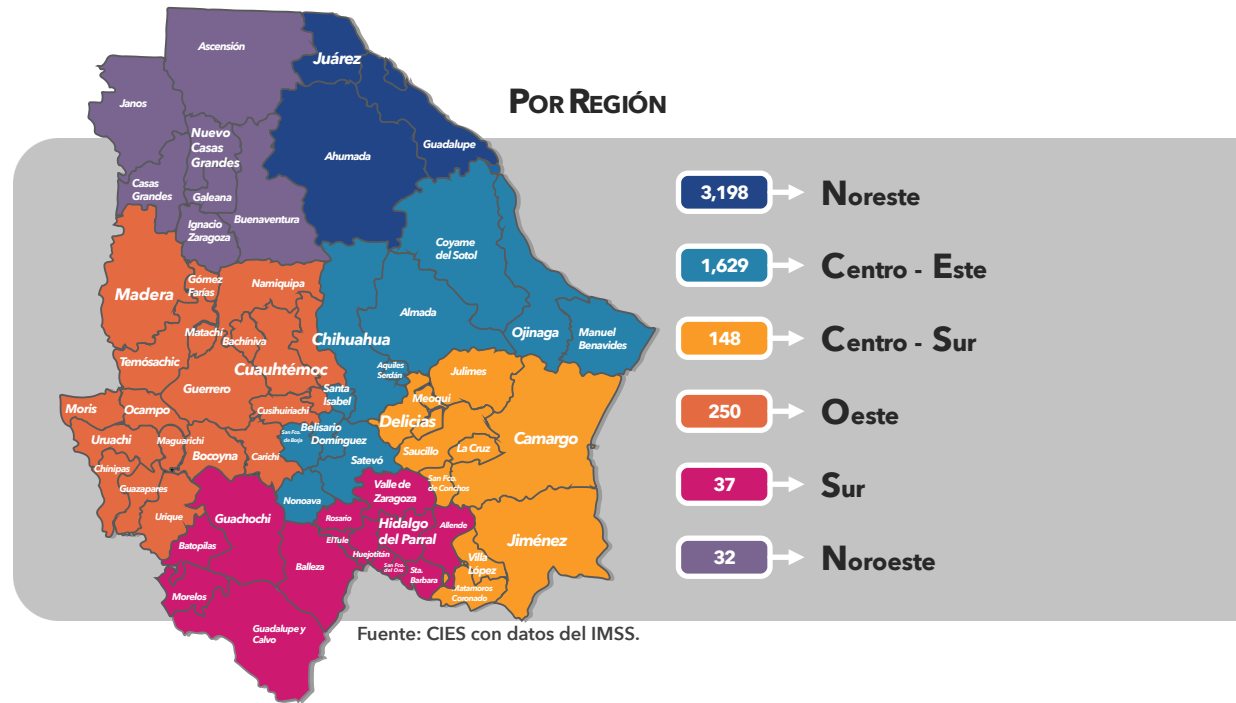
Por Región

Ascensión
Juárez
Janos
Nuevo Casas Grandes
Ahumada
Guadalupe
Casas Grandes
Galeana
Buenaventura
Ignacio Zaragoza
Coyame del Sotol
Gómez Farías
Namiquipa
Madera
Almada
Matachí
Ojinaga
Manuel Benavides
Bachíniva
Chihuahua
Temósachic
Cuauhtémoc
Aquiles Serdán
Julimes
Guerrero
Santa Isabel
Meoqui
Moris
Ocampo
Cusihuiriachi
Delicias
Uruachi
Maguarichi
San Fco. de Borja
Belisario Domínguez
Camargo
Chínipas
Bocoyna
Carichí
Saucillo
La Cruz
Satevó
Guazapares
San Fco. de Conchos
Nonoava
Valle de Zaragoza
Urique
Guachochi
Rosario
Hidalgo del Parral
Allende
El Tule
Jiménez
Batopilas
Huejotitán
San Fco. del Oro
Villa López
Balleza
Sta. Barbara
Matamoros
Coronado
Morelos
Guadalupe y Calvo

3,198 Noreste
1,629 Centro - Este
148 Centro - Sur
250 Oeste
37 Sur
32 Noroeste

Fuente: CIES con datos del IMSS.